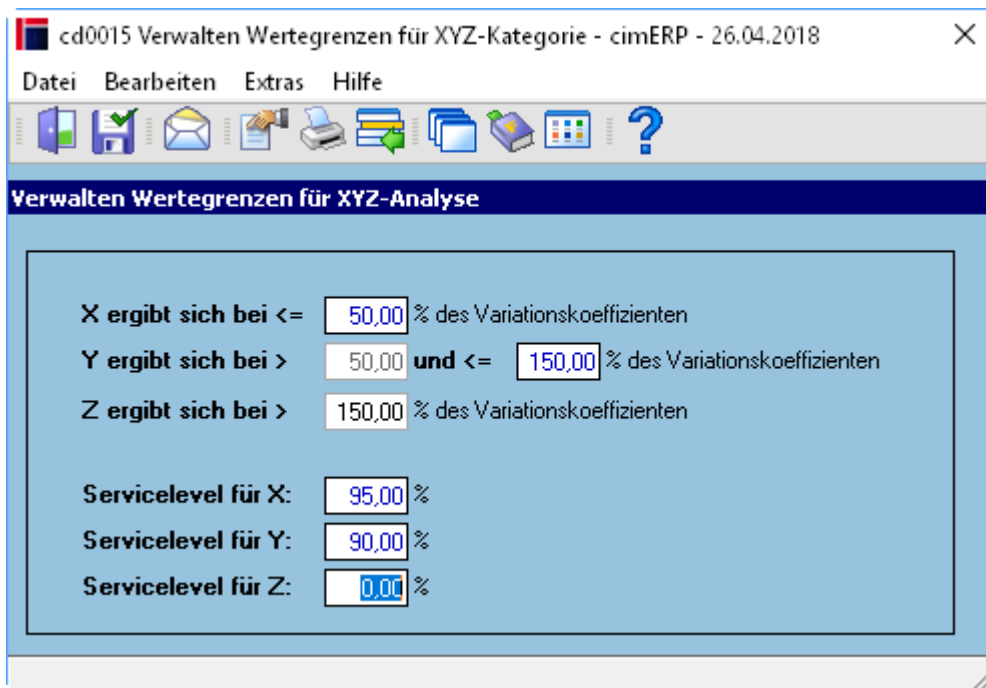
cd0015 Verwalten Wertegrenzen für XYZ-Kategorie - cimERP - 26.04.2018 ×

Datei Bearbeiten Extras Hilfe

Verwalten Wertegrenzen für XYZ-Analyse

X ergibt sich bei <= 50,00 % des Variationskoeffizienten

Y ergibt sich bei > 50,00 und <= 150,00 % des Variationskoeffizienten

Z ergibt sich bei > 150,00 % des Variationskoeffizienten

Servicelevel für X: 95,00 %

Servicelevel für Y: 90,00 %

Servicelevel für Z: 0,00 %